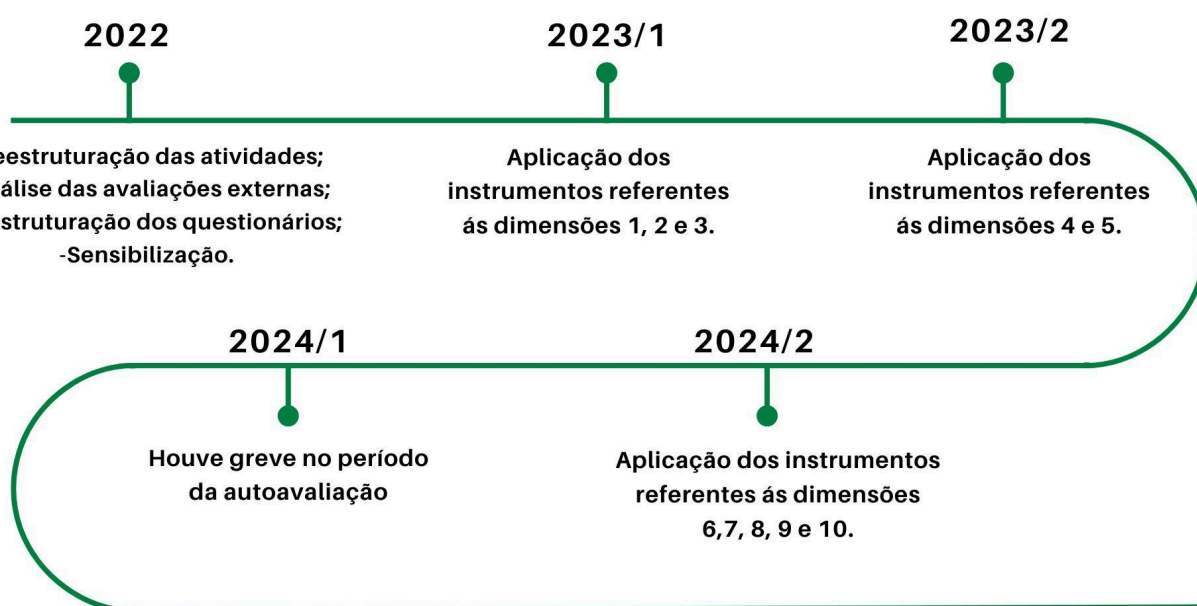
2022

eestruturação das atividades; álise das avaliações externas; struturação dos questionários; -Sensibilização.

2023/1

Aplicação dos instrumentos referentes ás dimensões 1, 2 e 3.

2023/2

Aplicação dos instrumentos referentes ás dimensões 4 e 5.

2024/1

Houve greve no período da autoavaliação

2024/2

Aplicação dos instrumentos referentes ás dimensões 6,7, 8, 9 e 10.